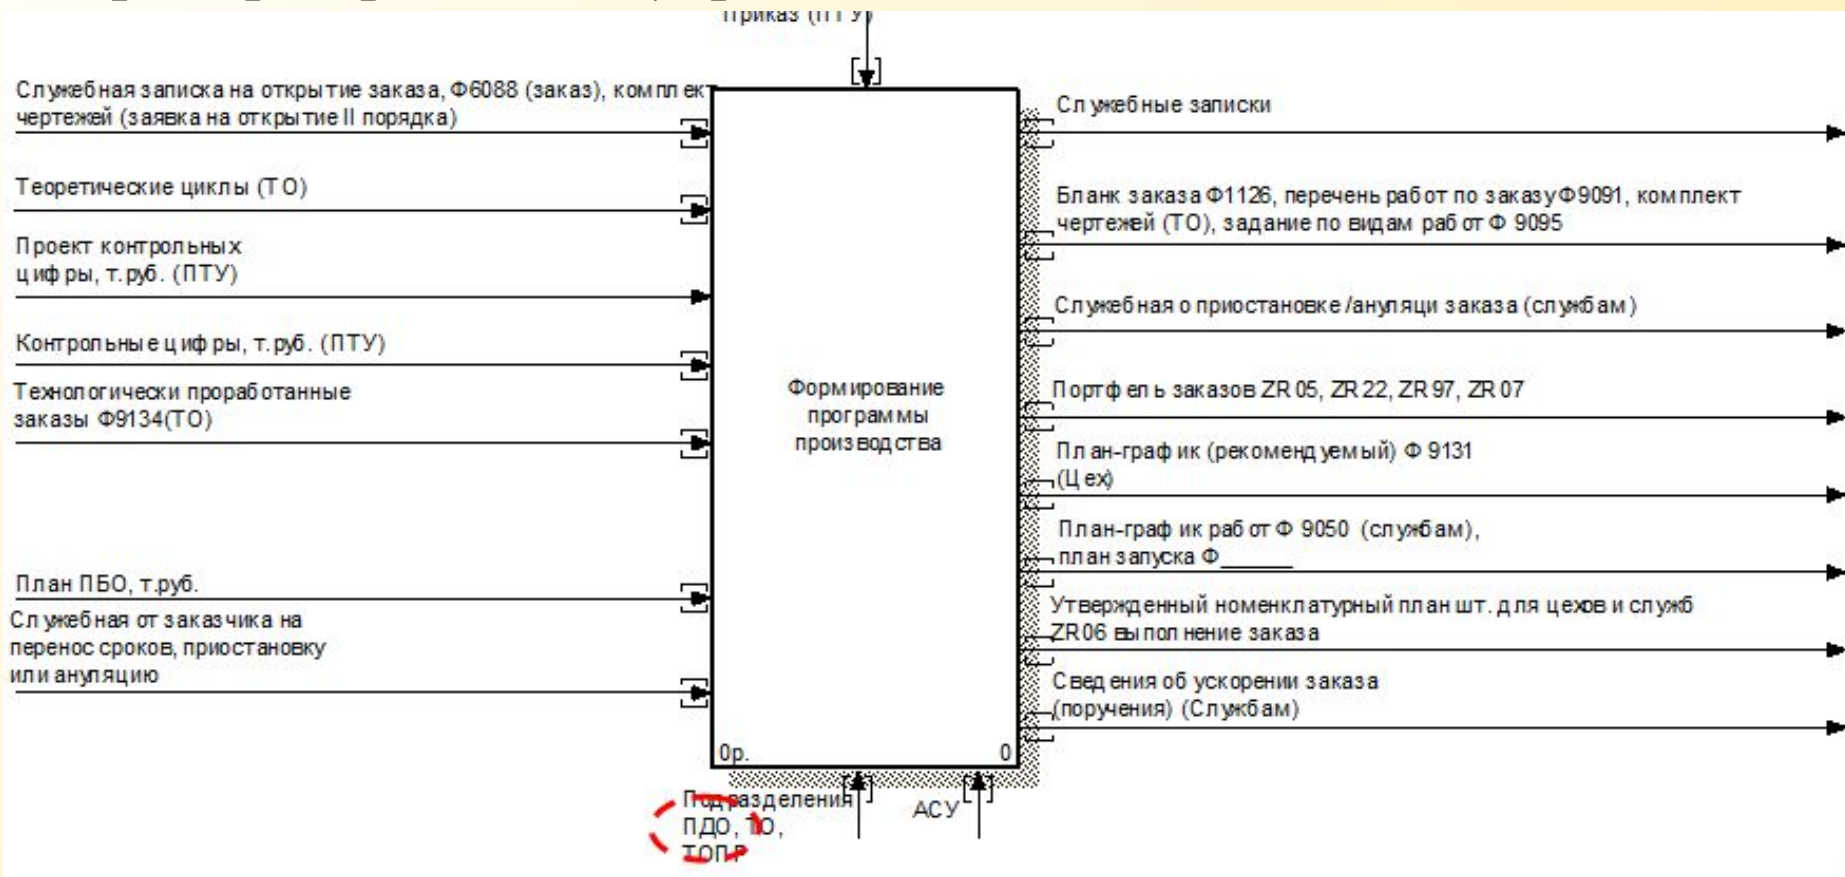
Приказ (ПТУ)

Служебная записка на открытие заказа, Ф6088 (заказ), комплект чертежей (заявка на открытие II порядка)

Теоретические циклы (ТО)

Проект контрольных цифры, т.руб. (ПТУ)

Контрольные цифры, т.руб. (ПТУ)

Технологически проработанные заказы Ф9134(ТО)

План ПБО, т.руб.

Служебная от заказчика на перенос сроков, приостановку или ануляцию

Формирование программы производства

0р.

0

Подразделения ПДО, ТО, ТОПР

АСУ

Служебные записки

Бланк заказа Ф1126, перечень работ по заказу Ф9091, комплект чертежей (ТО), задание по видам работ Ф 9095

Служебная о приостановке /ануляции заказа (службам)

Портфель заказов ZR 05, ZR 22, ZR 97, ZR 07

План-график (рекомендуемый) Ф 9131 (Цех)

План-график работ Ф 9050 (службам), план запуска Ф______

Утвержденный номенклатурный план шт. для цехов и служб ZR06 выполнение заказа

Сведения об ускорении заказа (поручения) (Службам)